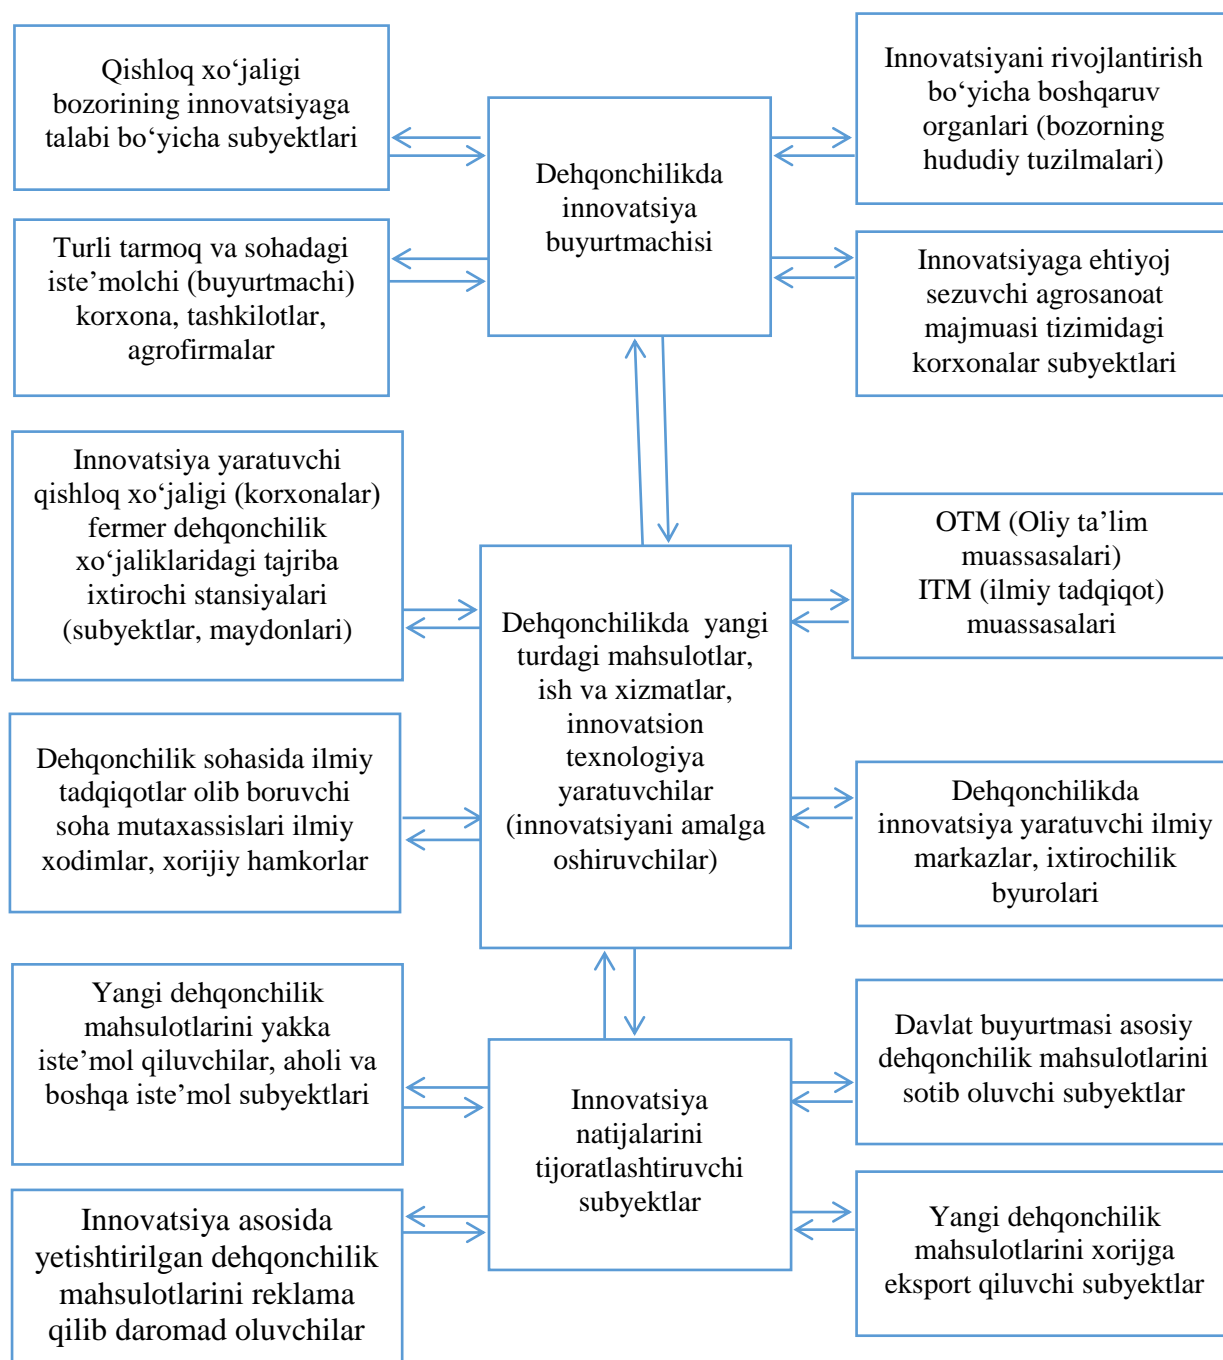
Qishloq xo‘jaligi bozorining innovatsiyaga talabi bo‘yicha subyektlari

Dehqonchilikda innovatsiya buyurtmachisi

Innovatsiyani rivojlantirish bo‘yicha boshqaruv organlari (bozorning hududiy tuzilmalari)

Turli tarmoq va sohadagi iste’molchi (buyurtmachi) korxona, tashkilotlar, agrofirmalar

Innovatsiyaga ehtiyoj sezuvchi agrosanoat majmuasi tizimidagi korxonalar subyektlari

Innovatsiya yaratuvchi qishloq xo‘jaligi (korxonalar) fermer dehqonchilik xo‘jaliklaridagi tajriba ixtirochi stansiyalari (subyektlar, maydonlari)

Dehqonchilikda yangi turdagi mahsulotlar, ish va xizmatlar, innovatsion texnologiya yaratuvchilar (innovatsiyani amalga oshiruvchilar)

OTM (Oliy ta’lim muassasalari) ITM (ilmiy tadqiqot) muassasalari

Dehqonchilik sohasida ilmiy tadqiqotlar olib boruvchi soha mutaxassislari ilmiy xodimlar, xorijiy hamkorlar

Dehqonchilikda innovatsiya yaratuvchi ilmiy markazlar, ixtirochilik byurolari

Yangi dehqonchilik mahsulotlarini yakka iste’mol qiluvchilar, aholi va boshqa iste’mol subyektlari

Innovatsiya natijalarini tijoratlashtiruvchi subyektlar

Davlat buyurtmasi asosiy dehqonchilik mahsulotlarini sotib oluvchi subyektlar

Innovatsiya asosida yetishtirilgan dehqonchilik mahsulotlarini reklama qilib daromad oluvchilar

Yangi dehqonchilik mahsulotlarini xorijga eksport qiluvchi subyektlar